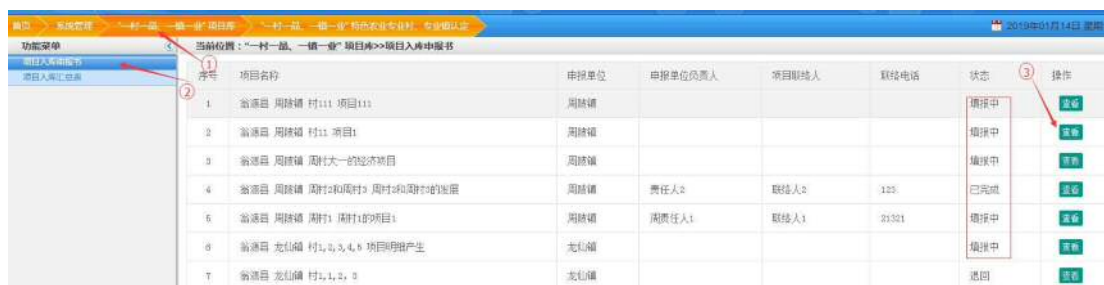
首页 系统管理 "一村一品、一镇一业"项目库 "一村一品、一镇一业"特色农业专业村、专业镇认定

2019年01月14日 星期

功能菜单

项目入库申报书

项目入库汇总表

当前位置："一村一品、一镇一业"项目库>>项目入库申报书

①

②

③

| 序号 | 项目名称 | 申报单位 | 申报单位负责人 | 项目联络人 | 联络电话 | 状态 | 操作 |
|---|---|---|---|---|---|---|---|
| 1 | 翁源县 周陂镇 村111 项目111 | 周陂镇 | | | | 填报中 | 查看 |
| 2 | 翁源县 周陂镇 村11 项目1 | 周陂镇 | | | | 填报中 | 查看 |
| 3 | 翁源县 周陂镇 周村大一的经济项目 | 周陂镇 | | | | 填报中 | 查看 |
| 4 | 翁源县 周陂镇 周村2和周村3 周村2和周村3的发展 | 周陂镇 | 责任人2 | 联络人2 | 123 | 已完成 | 查看 |
| 5 | 翁源县 周陂镇 周村1 周村1的项目1 | 周陂镇 | 周责任人1 | 联络人1 | 21321 | 填报中 | 查看 |
| 6 | 翁源县 龙仙镇 村1,2,3,4,5 项目8明细产生 | 龙仙镇 | | | | 填报中 | 查看 |
| 7 | 翁源县 龙仙镇 村1,1,2, 3 | 龙仙镇 | | | | 退回 | 查看 |